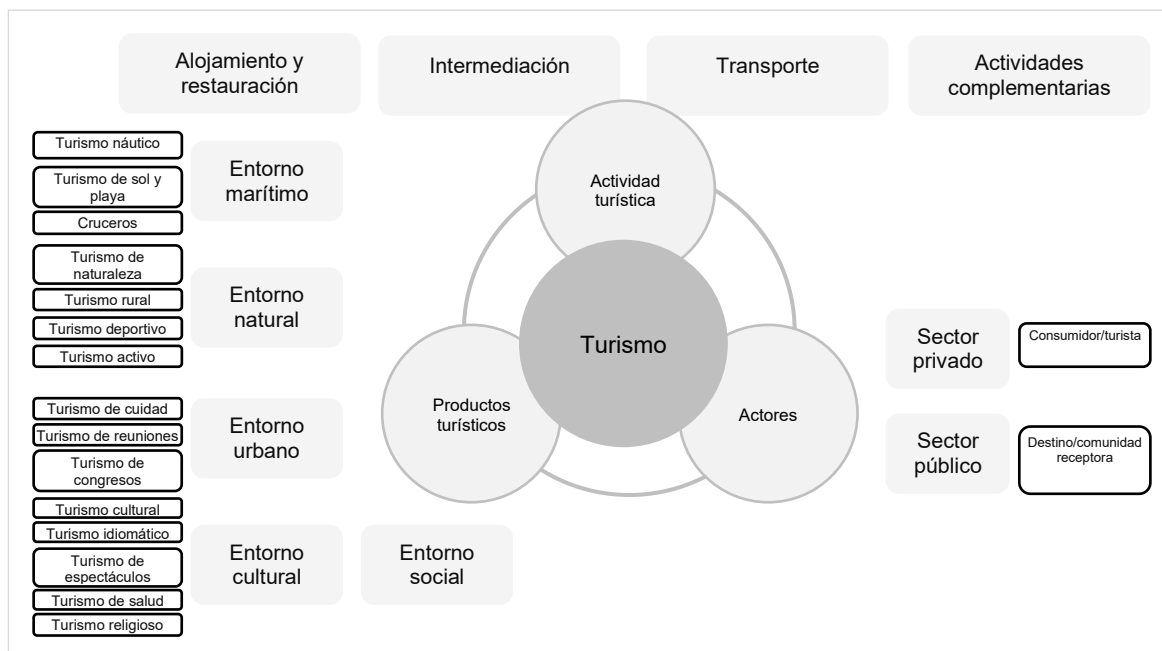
Alojamiento y restauración

Intermediación

Transporte

Actividades complementarias

Turismo náutico

Turismo de sol y playa

Cruceros

Entorno marítimo

Actividad turística

Turismo de naturaleza

Turismo rural

Turismo deportivo

Turismo activo

Entorno natural

Turismo

Sector privado

Consumidor/turista

Turismo de cuidad

Turismo de reuniones

Turismo de congresos

Turismo cultural

Turismo idiomático

Turismo de espectáculos

Turismo de salud

Turismo religioso

Entorno urbano

Productos turísticos

Actores

Sector público

Destino/comunidad receptora

Entorno cultural

Entorno social